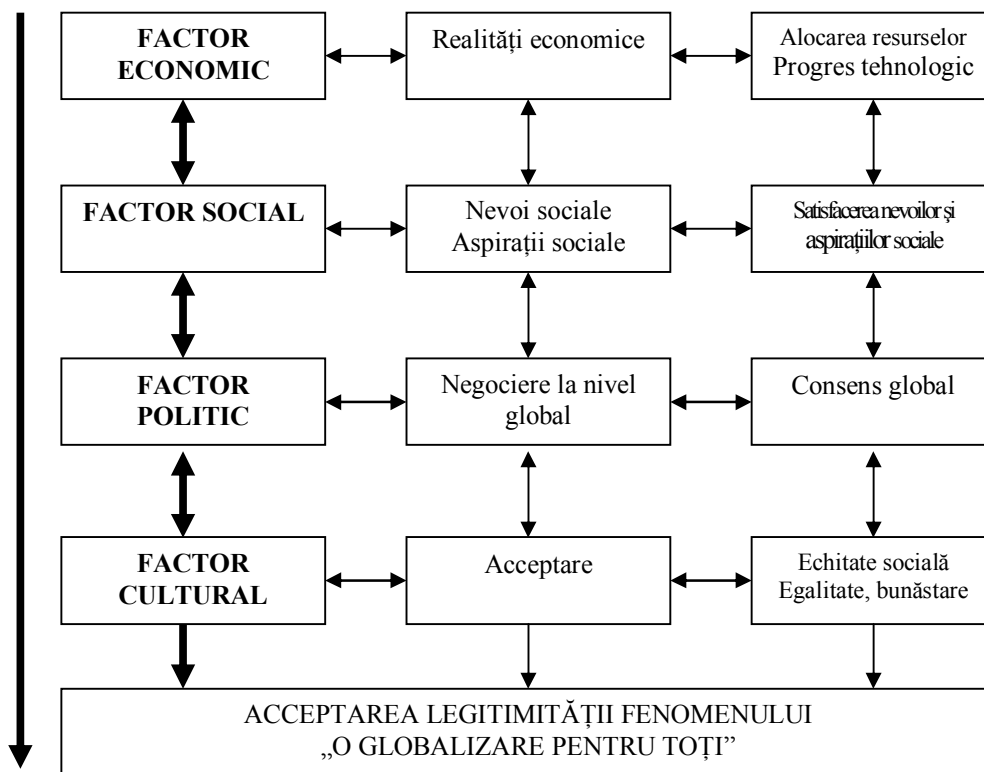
FACTOR ECONOMIC

Realități economice

Alocarea resurselor
Progres tehnologic

FACTOR SOCIAL

Nevoi sociale
Aspirații sociale

Satisfacerea nevoilor și aspirațiilor sociale

FACTOR POLITIC

Negociere la nivel global

Consens global

FACTOR CULTURAL

Acceptare

Echitate socială
Egalitate, bunăstare

ACCEPTAREA LEGITIMITĂȚII FENOMENULUI
„O GLOBALIZARE PENTRU TOȚI”